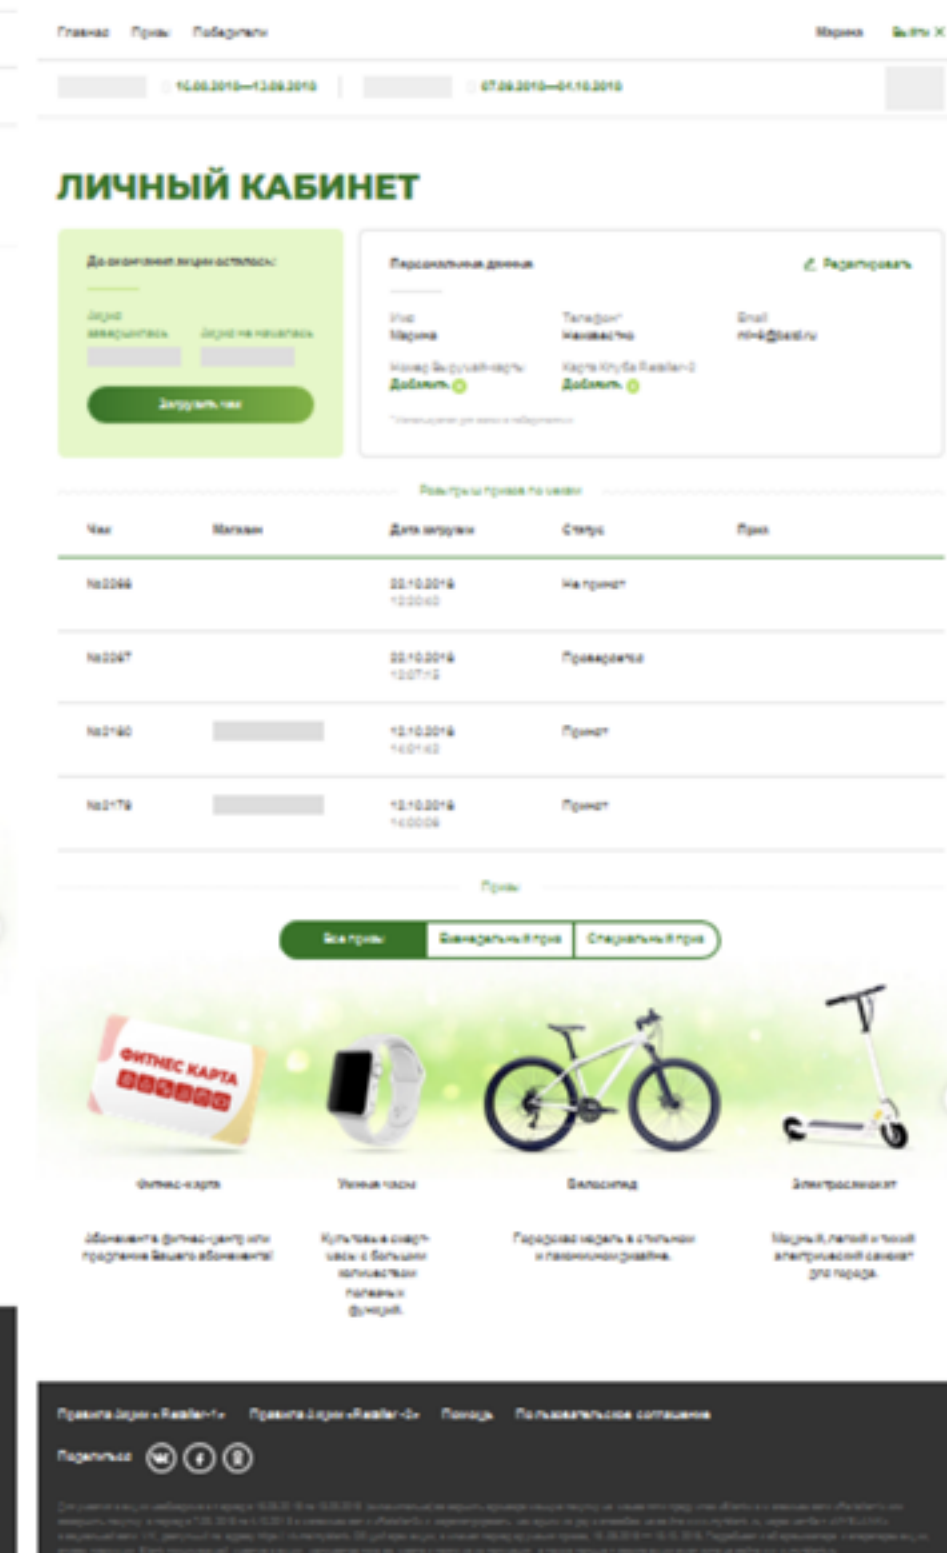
Главная Призы Победители

Марина Выйти

10.08.2018—13.09.2018

07.09.2018—04.10.2018

ЛИЧНЫЙ КАБИНЕТ

До окончания акции осталось:

Акция завершилась Акция не началась

Загрузить чек

Персональные данные

Редактировать

Имя
Марина

Телефон
Неизвестно

Email
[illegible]@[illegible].ru

Номер Выручай-карты
Добавить

Карта Клуба Retailer-2
Добавить

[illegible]

Розыгрыш призов по чекам

| Чек | Магазин | Дата загрузки | Статус | Приз |
|---|---|---|---|---|
| №2266 | | 22.10.2018 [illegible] | Не принят | |
| №2267 | | 22.10.2018 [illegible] | Проверяется | |
| №2180 | | 12.10.2018 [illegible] | Принят | |
| №2179 | | 12.10.2018 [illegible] | Принят | |

Призы

Все призы Еженедельный приз Специальный приз

ФИТНЕС КАРТА

Фитнес-карта

Абонемент в фитнес-центр или продление Вашего абонемента!

Умные часы

Культовые смарт-часы с большим количеством полезных функций.

Велосипед

Городская модель в стильном и лаконичном дизайне.

Электросамокат

Мощный, легкий и тихий электрический самокат для города.

Правила акции «Retailer-1» Правила акции «Retailer-2» Помощь Пользовательское соглашение

Поделиться

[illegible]